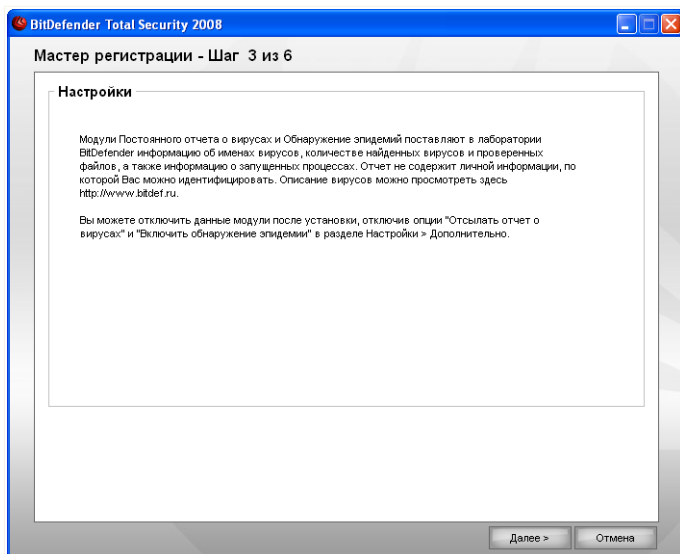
BitDefender Total Security 2008

Мастер регистрации - Шаг 3 из 6

Настройки

Модули Постоянного отчета о вирусах и Обнаружение эпидемий поставляют в лаборатории BitDefender информацию об именах вирусов, количестве найденных вирусов и проверенных файлов, а также информацию о запущенных процессах. Отчет не содержит личной информации, по которой Вас можно идентифицировать. Описание вирусов можно просмотреть здесь http://www.bitdef.ru.

Вы можете отключить данные модули после установки, отключив опции "Отсылать отчет о вирусах" и "Включить обнаружение эпидемии" в разделе Настройки > Дополнительно.

Далее >
Отмена